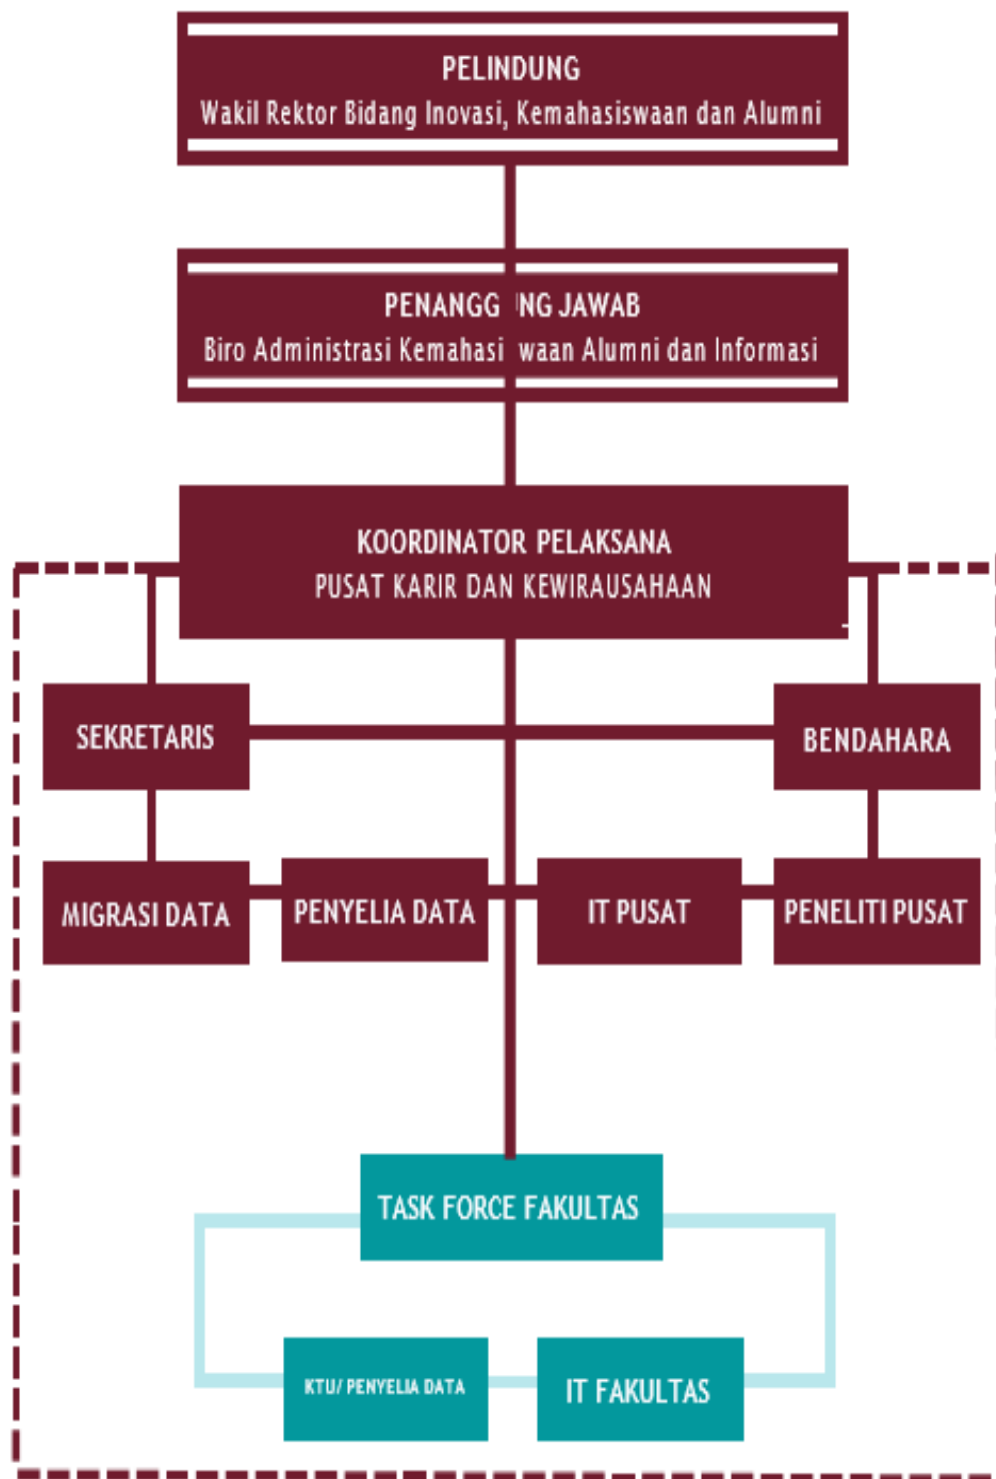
PELINDUNG
Wakil Rektor Bidang Inovasi, Kemahasiswaan dan Alumni

PENANGG NG JAWAB
Biro Administrasi Kemahasi waan Alumni dan Informasi

KOORDINATOR PELAKSANA
PUSAT KARIR DAN KEWIRAUSAHAAN

SEKRETARIS

BENDAHARA

MIGRASI DATA

PENYELIA DATA

IT PUSAT

PENELITI PUSAT

TASK FORCE FAKULTAS

KTU/ PENYELIA DATA

IT FAKULTAS